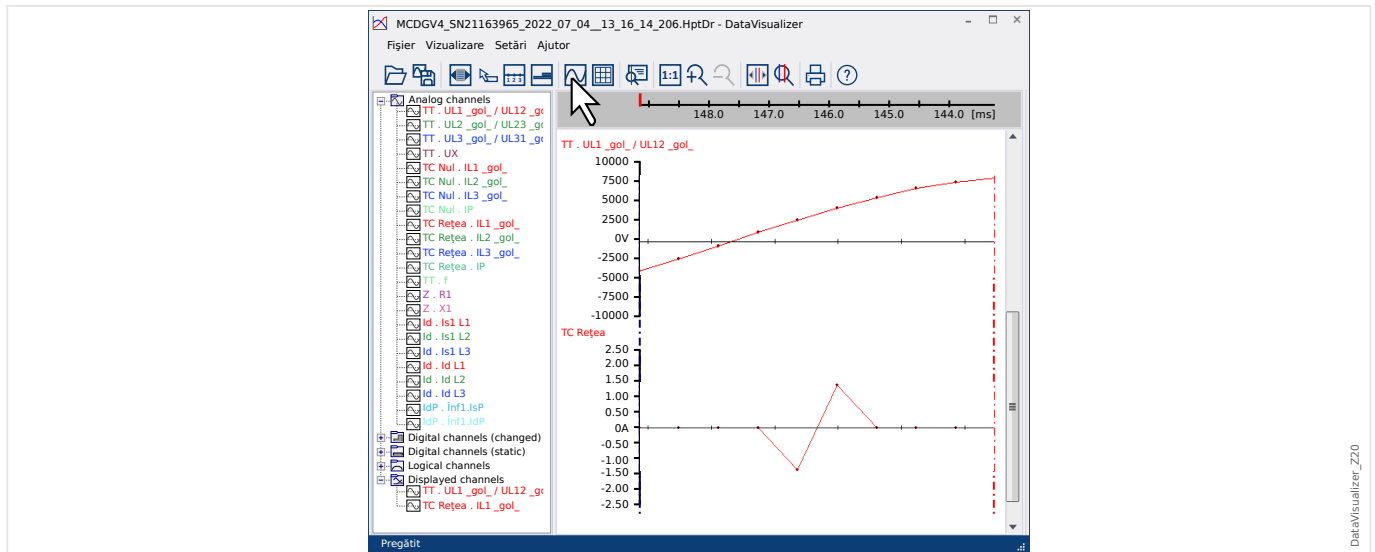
MCDGV4_SN21163965_2022_07_04__13_16_14_206.HptDr - DataVisualizer

Fișier Vizualizare Setări Ajutor

1:1

148.0 147.0 146.0 145.0 144.0 [ms]

Analog channels
TT . UL1 _gol_ / UL12 _gc
TT . UL2 _gol_ / UL23 _gc
TT . UL3 _gol_ / UL31 _gc
TT . UX
TC Nul . IL1 _gol_
TC Nul . IL2 _gol_
TC Nul . IL3 _gol_
TC Nul . IP
TC Rețea . IL1 _gol_
TC Rețea . IL2 _gol_
TC Rețea . IL3 _gol_
TC Rețea . IP
TT . f
Z . R1
Z . X1
Id . Is1 L1
Id . Is1 L2
Id . Is1 L3
Id . Id L1
Id . Id L2
Id . Id L3
IdP . Înf1.IsP
IdP . Înf1.IdP
Digital channels (changed)
Digital channels (static)
Logical channels
Displayed channels
TT . UL1 _gol_ / UL12 _gc
TC Rețea . IL1 _gol_

TT . UL1 _gol_ / UL12 _gol_
10000
7500
5000
2500
0V
-2500
-5000
-7500
-10000

TC Rețea
2.50
2.00
1.50
1.00
0.50
0A
-0.50
-1.00
-1.50
-2.00
-2.50

Pregătit

DataVisualizer_Z20